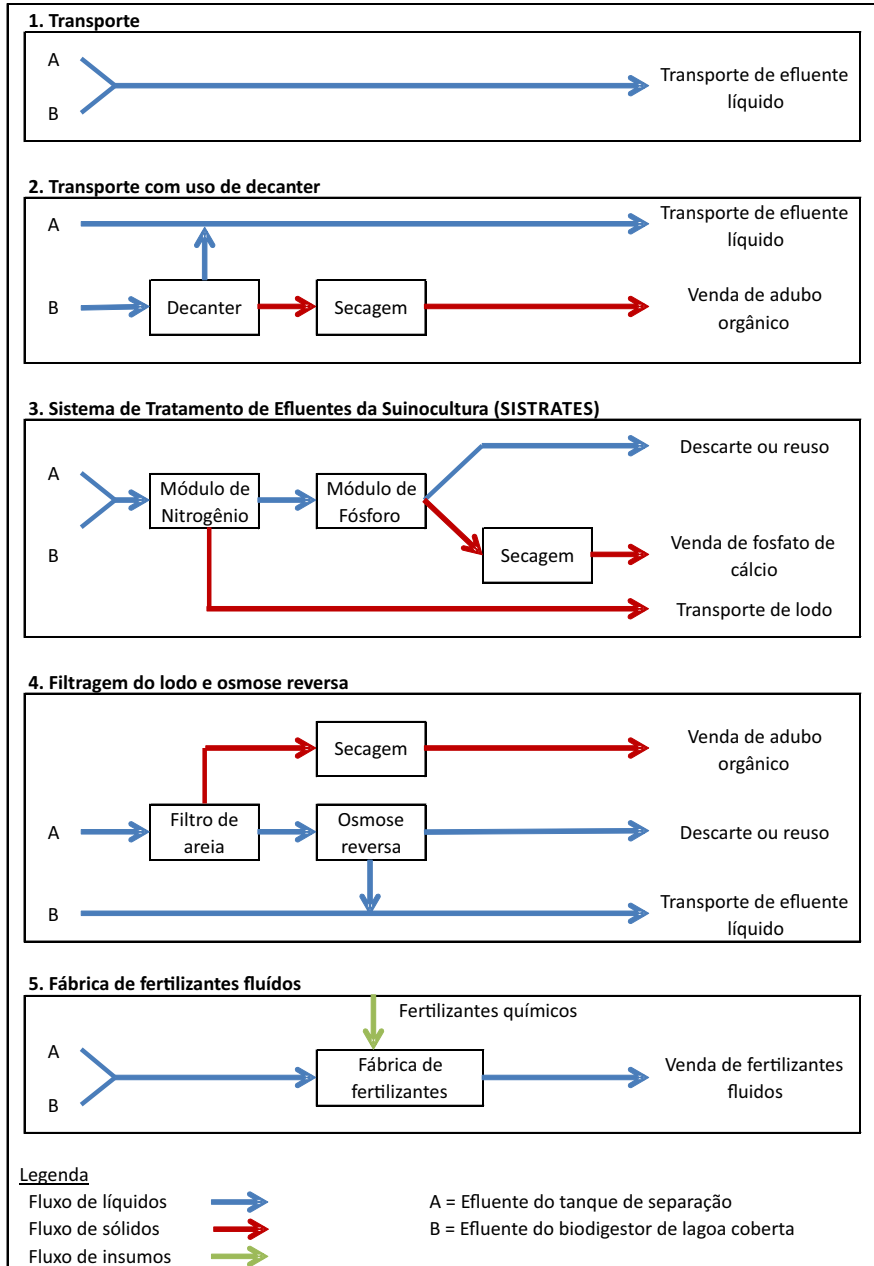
1. Transporte

A
B
Transporte de efluente líquido

2. Transporte com uso de decanter

A
Transporte de efluente líquido
B
Decanter
Secagem
Venda de adubo orgânico

3. Sistema de Tratamento de Efluentes da Suinocultura (SISTRATES)

A
B
Módulo de Nitrogênio
Módulo de Fósforo
Descarte ou reuso
Secagem
Venda de fosfato de cálcio
Transporte de lodo

4. Filtragem do lodo e osmose reversa

Secagem
Venda de adubo orgânico
A
Filtro de areia
Osmose reversa
Descarte ou reuso
B
Transporte de efluente líquido

5. Fábrica de fertilizantes fluídos

Fertilizantes químicos
A
B
Fábrica de fertilizantes
Venda de fertilizantes fluidos

Legenda
Fluxo de líquidos
Fluxo de sólidos
Fluxo de insumos
A = Efluente do tanque de separação
B = Efluente do biodigestor de lagoa coberta